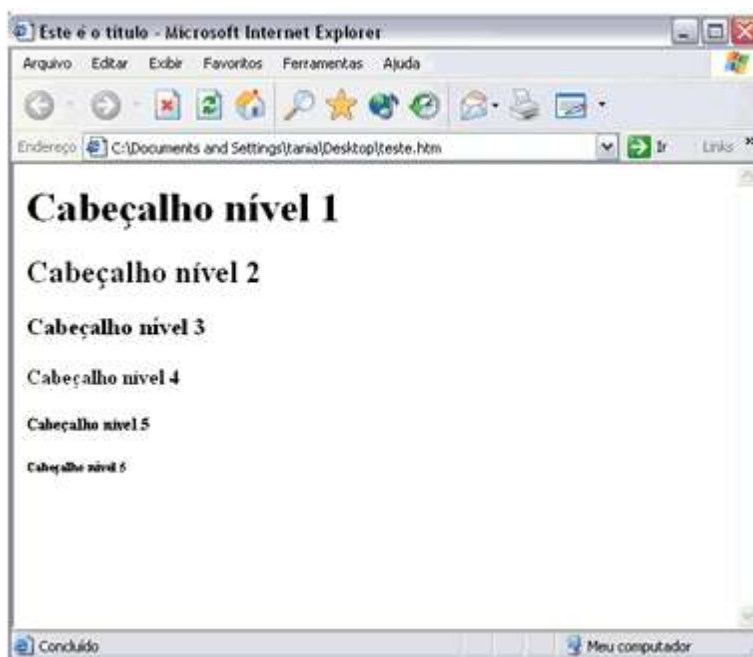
Este é o título - Microsoft Internet Explorer

Arquivo Editar Exibir Favoritos Ferramentas Ajuda

Endereço C:\Documents and Settings\tania\Desktop\teste.htm Ir Links

# Cabeçalho nível 1

## Cabeçalho nível 2

### Cabeçalho nível 3

#### Cabeçalho nível 4

##### Cabeçalho nível 5

###### Cabeçalho nível 6

Concluído

Meu computador